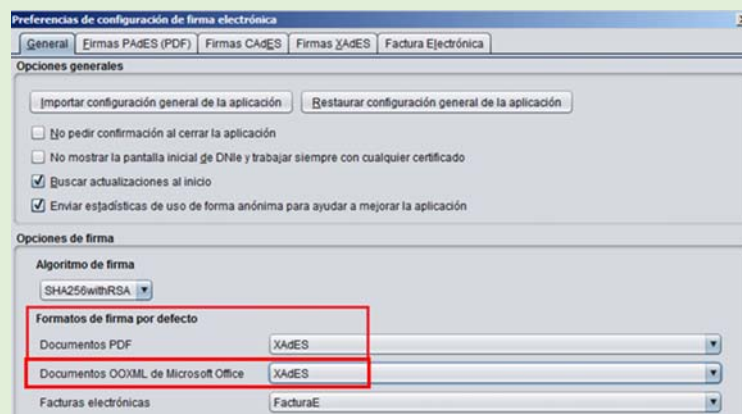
Preferencias de configuración de firma electrónica

General | Firmas PAdES (PDF) | Firmas CAdES | Firmas XAdES | Factura Electrónica

Opciones generales

Importar configuración general de la aplicación | Restaurar configuración general de la aplicación

No pedir confirmación al cerrar la aplicación

No mostrar la pantalla inicial de DNIe y trabajar siempre con cualquier certificado

Buscar actualizaciones al inicio

Enviar estadísticas de uso de forma anónima para ayudar a mejorar la aplicación

Opciones de firma

Algoritmo de firma

SHA256withRSA

Formatos de firma por defecto

| | |
|---|---|
| Documentos PDF | XAdES |
| Documentos OOXML de Microsoft Office | XAdES |
| Facturas electrónicas | FacturaE |